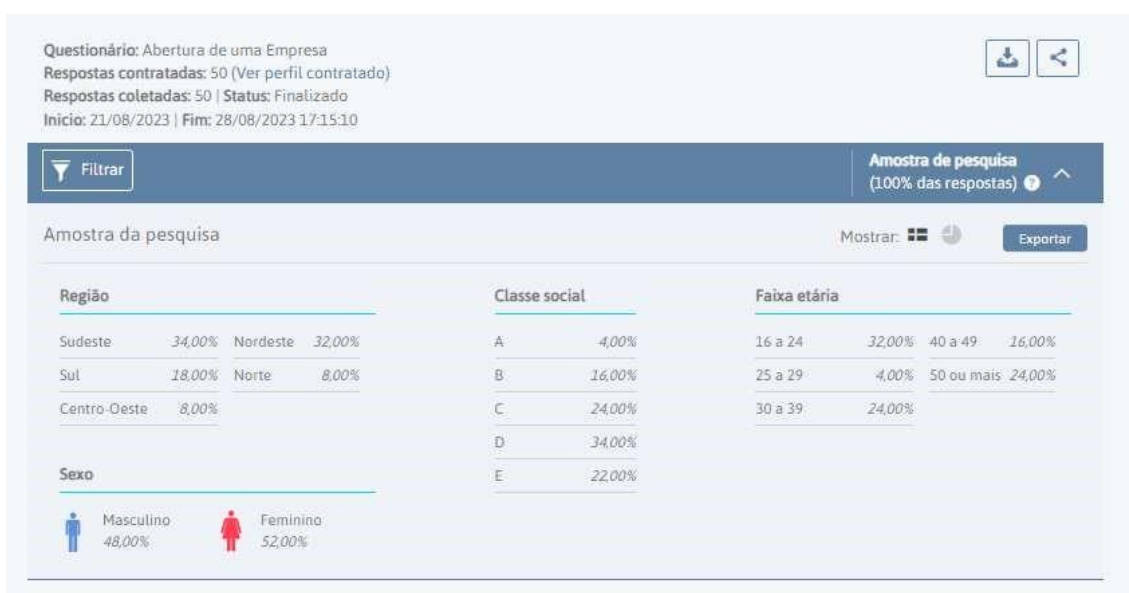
Questionário: Abertura de uma Empresa
Respostas contratadas: 50 (Ver perfil contratado)
Respostas coletadas: 50 | Status: Finalizado
Inicio: 21/08/2023 | Fim: 28/08/2023 17:15:10

Filtrar

Amostra de pesquisa
(100% das respostas)

Amostra da pesquisa

Mostrar:

Exportar

Região

| | | | |
|---|---|---|---|
| Sudeste | 34,00% | Nordeste | 32,00% |
| Sul | 18,00% | Norte | 8,00% |
| Centro-Oeste | 8,00% | | |

Sexo

Masculino 48,00%
Feminino 52,00%

Classe social

| | |
|---|---|
| A | 4,00% |
| B | 16,00% |
| C | 24,00% |
| D | 34,00% |
| E | 22,00% |

Faixa etária

| | | | |
|---|---|---|---|
| 16 a 24 | 32,00% | 40 a 49 | 16,00% |
| 25 a 29 | 4,00% | 50 ou mais | 24,00% |
| 30 a 39 | 24,00% | | |